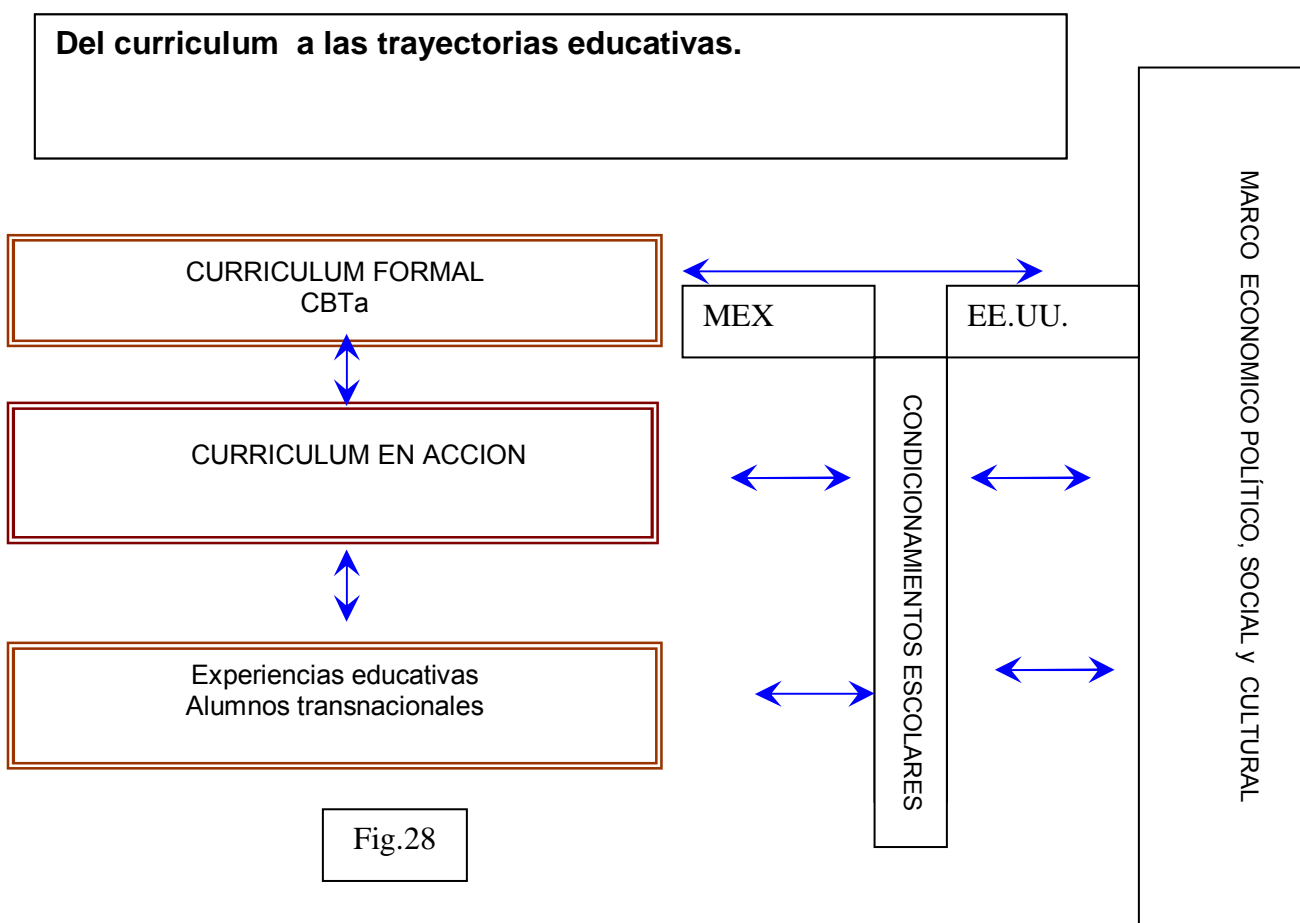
**Del curriculum a las trayectorias educativas.**

CURRICULUM FORMAL
CBTa

MEX

EE.UU.

MARCO ECONOMICO POLÍTICO, SOCIAL y CULTURAL

CURRICULUM EN ACCION

CONDICIONAMIENTOS ESCOLARES

Experiencias educativas
Alumnos transnacionales

Fig.28